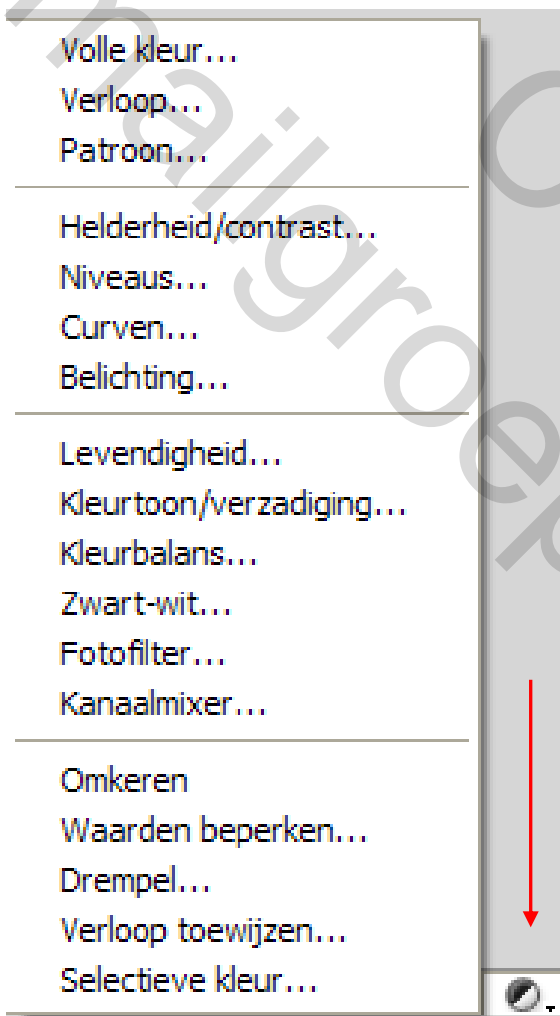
Volle kleur...
Verloop...
Patroon...

Helderheid/contrast...
Niveaus...
Curven...
Belichting...

Levendigheid...
Kleurtoon/verzadiging...
Kleurbalans...
Zwart-wit...
Fotofilter...
Kanaalmixer...

Omkeren
Waarden beperken...
Drempel...
Verloop toewijzen...
Selectieve kleur...

mailgroep